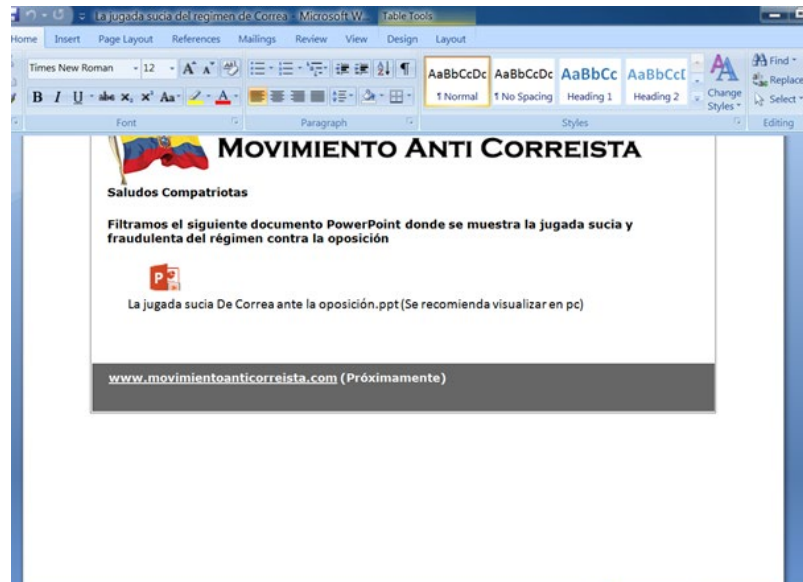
La jugada sucia del regimen de Correa - Microsoft W... Table Tools

Home Insert Page Layout References Mailings Review View Design Layout

Times New Roman 12

AaBbCcDc ¶ Normal
AaBbCcDc ¶ No Spacing
AaBbCc Heading 1
AaBbCcI Heading 2
Change Styles

Find
Replace
Select

Font Paragraph Styles Editing

MOVIMIENTO ANTI CORREISTA

Saludos Compatriotas

Filtramos el siguiente documento PowerPoint donde se muestra la jugada sucia y fraudulenta del régimen contra la oposición

La jugada sucia De Correa ante la oposición.ppt (Se recomienda visualizar en pc)

www.movimientoanticorreista.com (Próximamente)